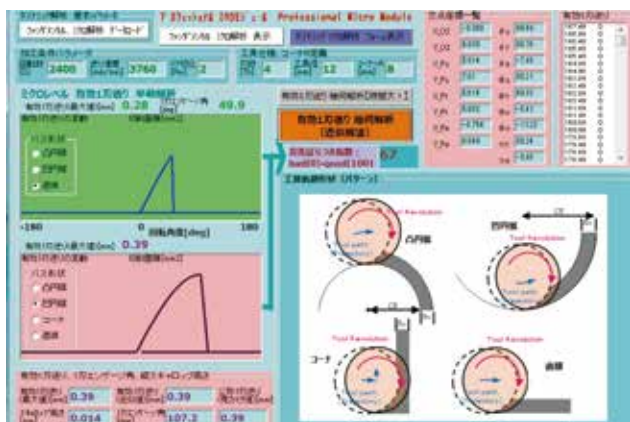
T ZTcircle6 2003 : 6 Professional Micro Module

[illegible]
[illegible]
2400
3760
2
4
12
8

ミクロレベル
0.28
49.8
パス形状
凸円弧
凹円弧
直線
-180
0
回転角度[deg]
180
0.39
パス形状
凸円弧
凹円弧
コーナ
直線

0.39
0.39
0.39
0.014
107.2

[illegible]
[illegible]
67

凸円弧
凹円弧
コーナ
直線
Tool Revolution
Tool Revolution
Tool Revolution
Tool Revolution